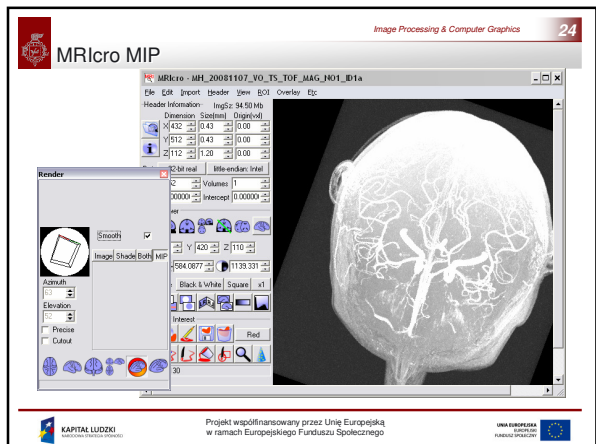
Image Processing & Computer Graphics

24

MRIcro MIP

MRIcro - MH_20081107_VO_TS_TOF_MAG_NO1_ID1a

File Edit Import Header View ROI Overlay Etc

Header Information: ImgSz: 94.50 Mb

Dimension Size[mm] Origin[vxl]

X 432 0.43 0.00

Y 512 0.43 0.00

Z 112 1.20 0.00

32-bit real little-endian: Intel

Volumes 1

Intercept 0.00000

Y 420 Z 110

584.0877 1139.331

Black & White Square x1

Interest

Red

30

Render

Smooth

Image Shade Both MIP

Azimuth

63

Elevation

92

Precise

Cutout

KAPITAŁ LUDZKI
NARODOWA STRATEGIA SPÓJNOŚCI

Projekt współfinansowany przez Unię Europejską
w ramach Europejskiego Funduszu Społecznego

UNIA EUROPEJSKA
EUROPEJSKI FUNDUSZ SPOŁECZNY